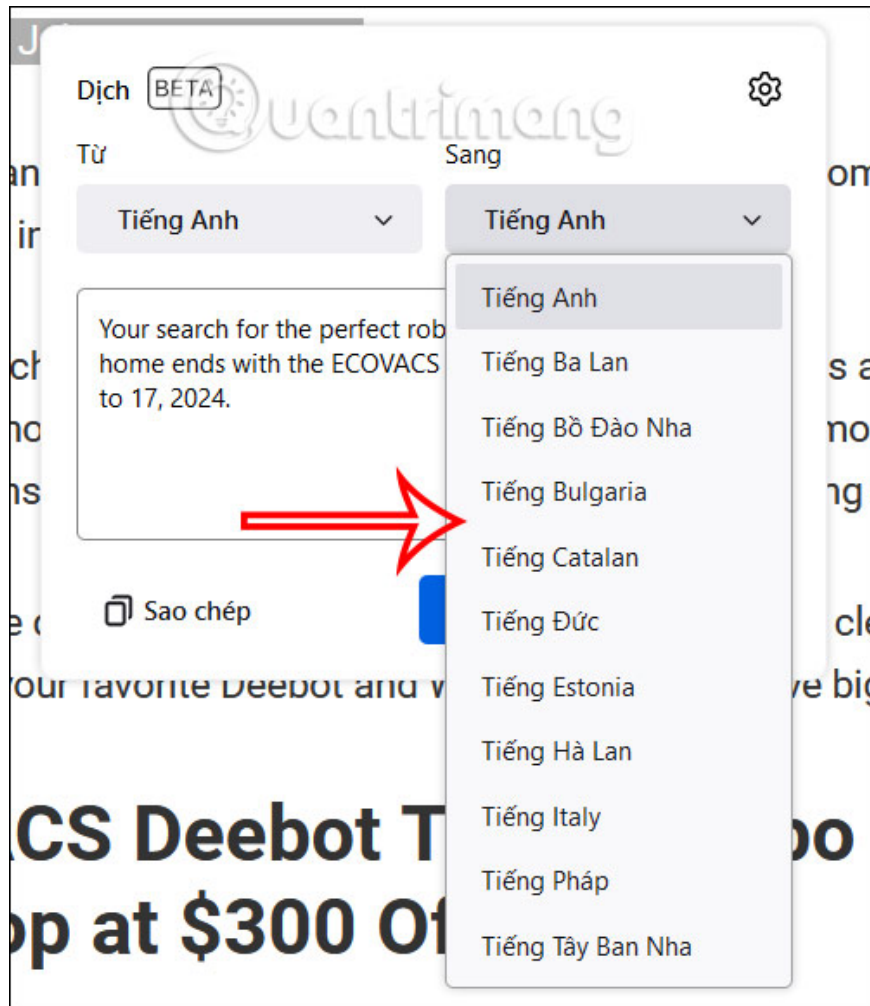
Dịch BETA

quantrimang

Từ

Sang

Tiếng Anh

Tiếng Anh

Your search for the perfect rob home ends with the ECOVACS to 17, 2024.

Sao chép

Tiếng Anh
Tiếng Ba Lan
Tiếng Bồ Đào Nha
Tiếng Bulgaria
Tiếng Catalan
Tiếng Đức
Tiếng Estonia
Tiếng Hà Lan
Tiếng Italy
Tiếng Pháp
Tiếng Tây Ban Nha

an om
ir
ch s a
no mo
ns ng
e cle
your favorite Deebot and w ve big

ACS Deebot T bo
op at $300 Of